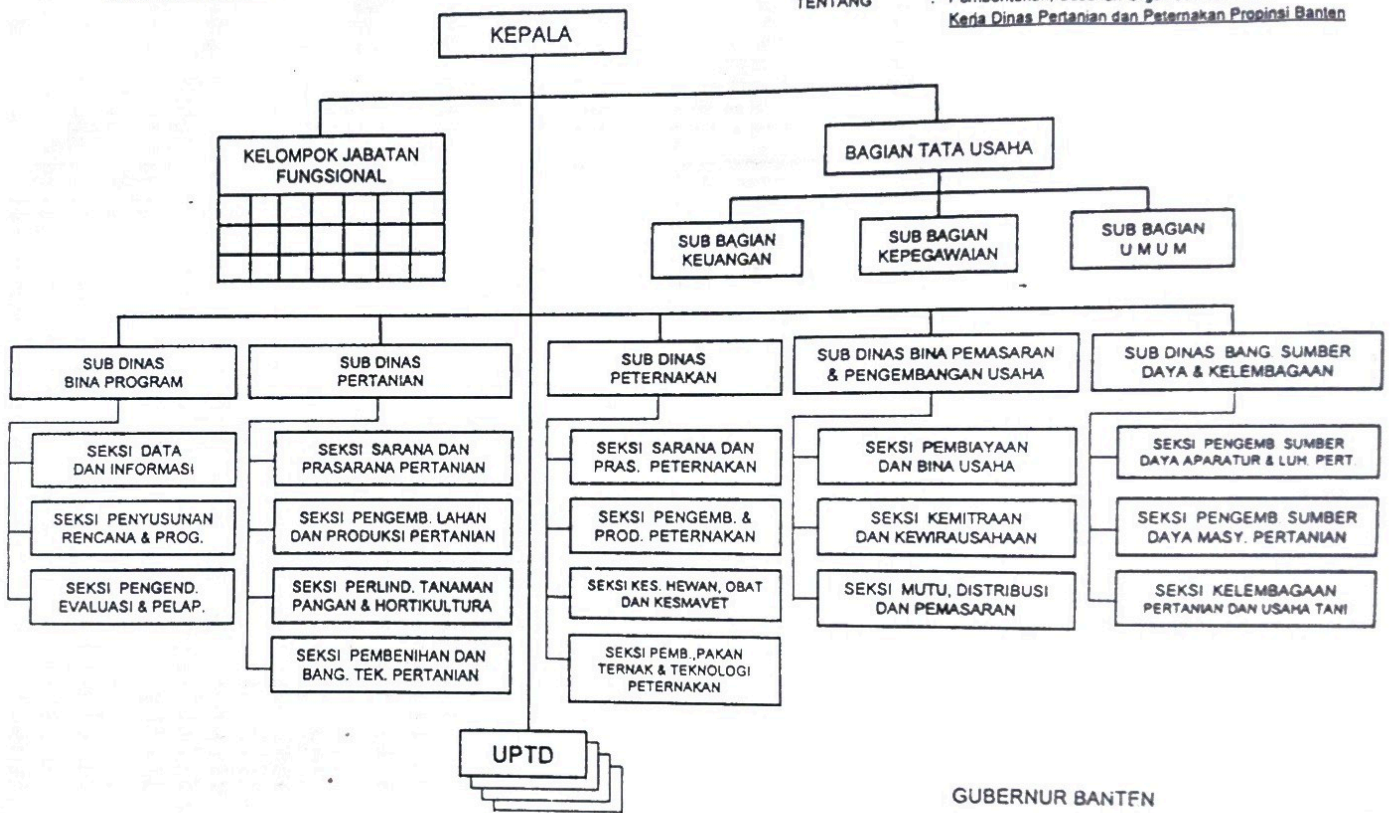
TENTANG : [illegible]
Kerja Dinas Pertanian dan Peternakan Propinsi Banten

KEPALA

KELOMPOK JABATAN FUNGSIONAL

BAGIAN TATA USAHA

SUB BAGIAN KEUANGAN

SUB BAGIAN KEPEGAWAIAN

SUB BAGIAN UMUM

SUB DINAS BINA PROGRAM

SEKSI DATA DAN INFORMASI

SEKSI PENYUSUNAN RENCANA & PROG.

SEKSI PENGEND. EVALUASI & PELAP.

SUB DINAS PERTANIAN

SEKSI SARANA DAN PRASARANA PERTANIAN

SEKSI PENGEMB. LAHAN DAN PRODUKSI PERTANIAN

SEKSI PERLIND. TANAMAN PANGAN & HORTIKULTURA

SEKSI PEMBENIHAN DAN BANG. TEK. PERTANIAN

SUB DINAS PETERNAKAN

SEKSI SARANA DAN PRAS. PETERNAKAN

SEKSI PENGEMB. & PROD. PETERNAKAN

SEKSI KES. HEWAN, OBAT DAN KESMAVET

SEKSI PEMB.,PAKAN TERNAK & TEKNOLOGI PETERNAKAN

SUB DINAS BINA PEMASARAN & PENGEMBANGAN USAHA

SEKSI PEMBIAYAAN DAN BINA USAHA

SEKSI KEMITRAAN DAN KEWIRAUSAHAAN

SEKSI MUTU, DISTRIBUSI DAN PEMASARAN

SUB DINAS BANG. SUMBER DAYA & KELEMBAGAAN

SEKSI PENGEMB. SUMBER DAYA APARATUR & LUH. PERT.

SEKSI PENGEMB. SUMBER DAYA MASY. PERTANIAN

SEKSI KELEMBAGAAN PERTANIAN DAN USAHA TANI

UPTD

GUBERNUR BANTEN